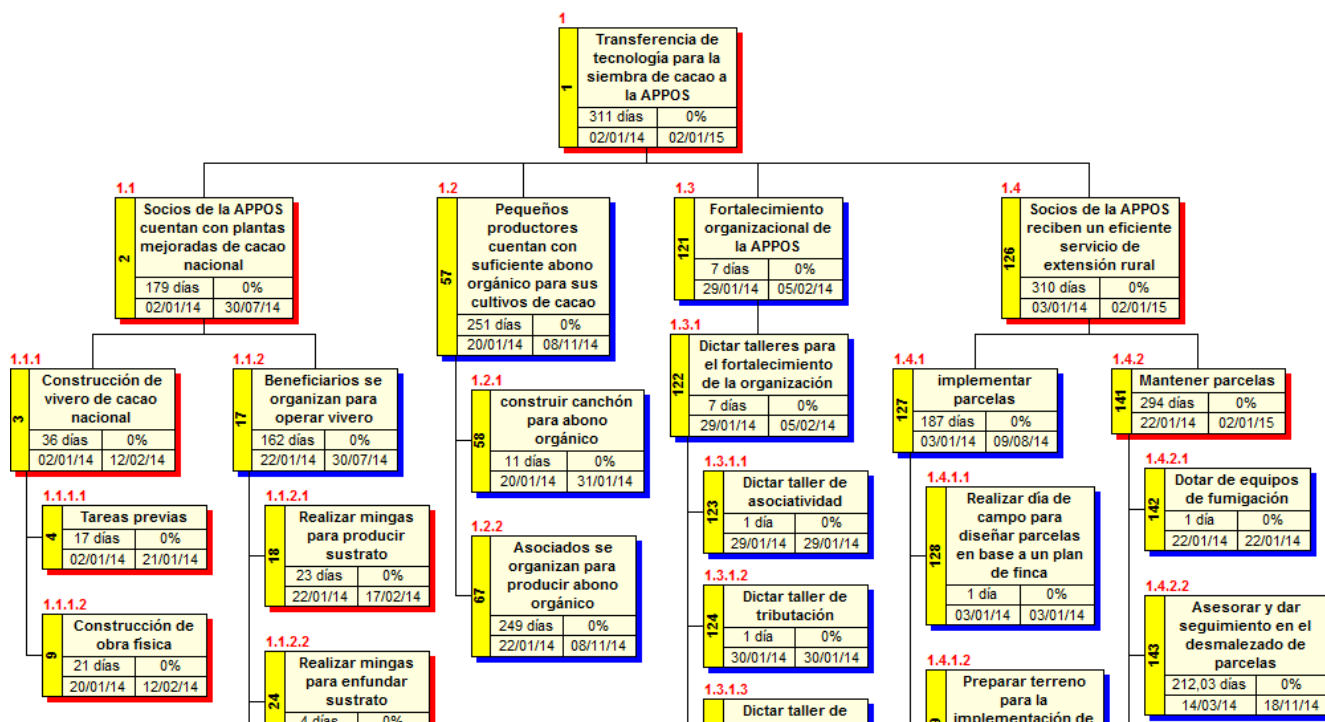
1
1
Transferencia de tecnología para la siembra de cacao a la APPOS
311 días | 0%
02/01/14 | 02/01/15

1.1
2
Socios de la APPOS cuentan con plantas mejoradas de cacao nacional
179 días | 0%
02/01/14 | 30/07/14

1.2
57
Pequeños productores cuentan con suficiente abono orgánico para sus cultivos de cacao
251 días | 0%
20/01/14 | 08/11/14

1.3
121
Fortalecimiento organizacional de la APPOS
7 días | 0%
29/01/14 | 05/02/14

1.4
126
Socios de la APPOS reciben un eficiente servicio de extensión rural
310 días | 0%
03/01/14 | 02/01/15

1.1.1
3
Construcción de vivero de cacao nacional
36 días | 0%
02/01/14 | 12/02/14

1.1.2
17
Beneficiarios se organizan para operar vivero
162 días | 0%
22/01/14 | 30/07/14

1.2.1
58
construir canchón para abono orgánico
11 días | 0%
20/01/14 | 31/01/14

1.3.1
122
Dictar talleres para el fortalecimiento de la organización
7 días | 0%
29/01/14 | 05/02/14

1.4.1
127
implementar parcelas
187 días | 0%
03/01/14 | 09/08/14

1.4.2
141
Mantener parcelas
294 días | 0%
22/01/14 | 02/01/15

1.1.1.1
4
Tareas previas
17 días | 0%
02/01/14 | 21/01/14

1.1.1.2
9
Construcción de obra física
21 días | 0%
20/01/14 | 12/02/14

1.1.2.1
18
Realizar mingas para producir sustrato
23 días | 0%
22/01/14 | 17/02/14

1.1.2.2
24
Realizar mingas para enfundar sustrato
4 días | 0%

1.2.2
67
Asociados se organizan para producir abono orgánico
249 días | 0%
22/01/14 | 08/11/14

1.3.1.1
123
Dictar taller de asociatividad
1 día | 0%
29/01/14 | 29/01/14

1.3.1.2
124
Dictar taller de tributación
1 día | 0%
30/01/14 | 30/01/14

1.3.1.3
Dictar taller de

1.4.1.1
128
Realizar día de campo para diseñar parcelas en base a un plan de finca
1 día | 0%
03/01/14 | 03/01/14

1.4.1.2
Preparar terreno para la implementación de

1.4.2.1
142
Dotar de equipos de fumigación
1 día | 0%
22/01/14 | 22/01/14

1.4.2.2
143
Asesorar y dar seguimiento en el desmalezado de parcelas
212,03 días | 0%
14/03/14 | 18/11/14